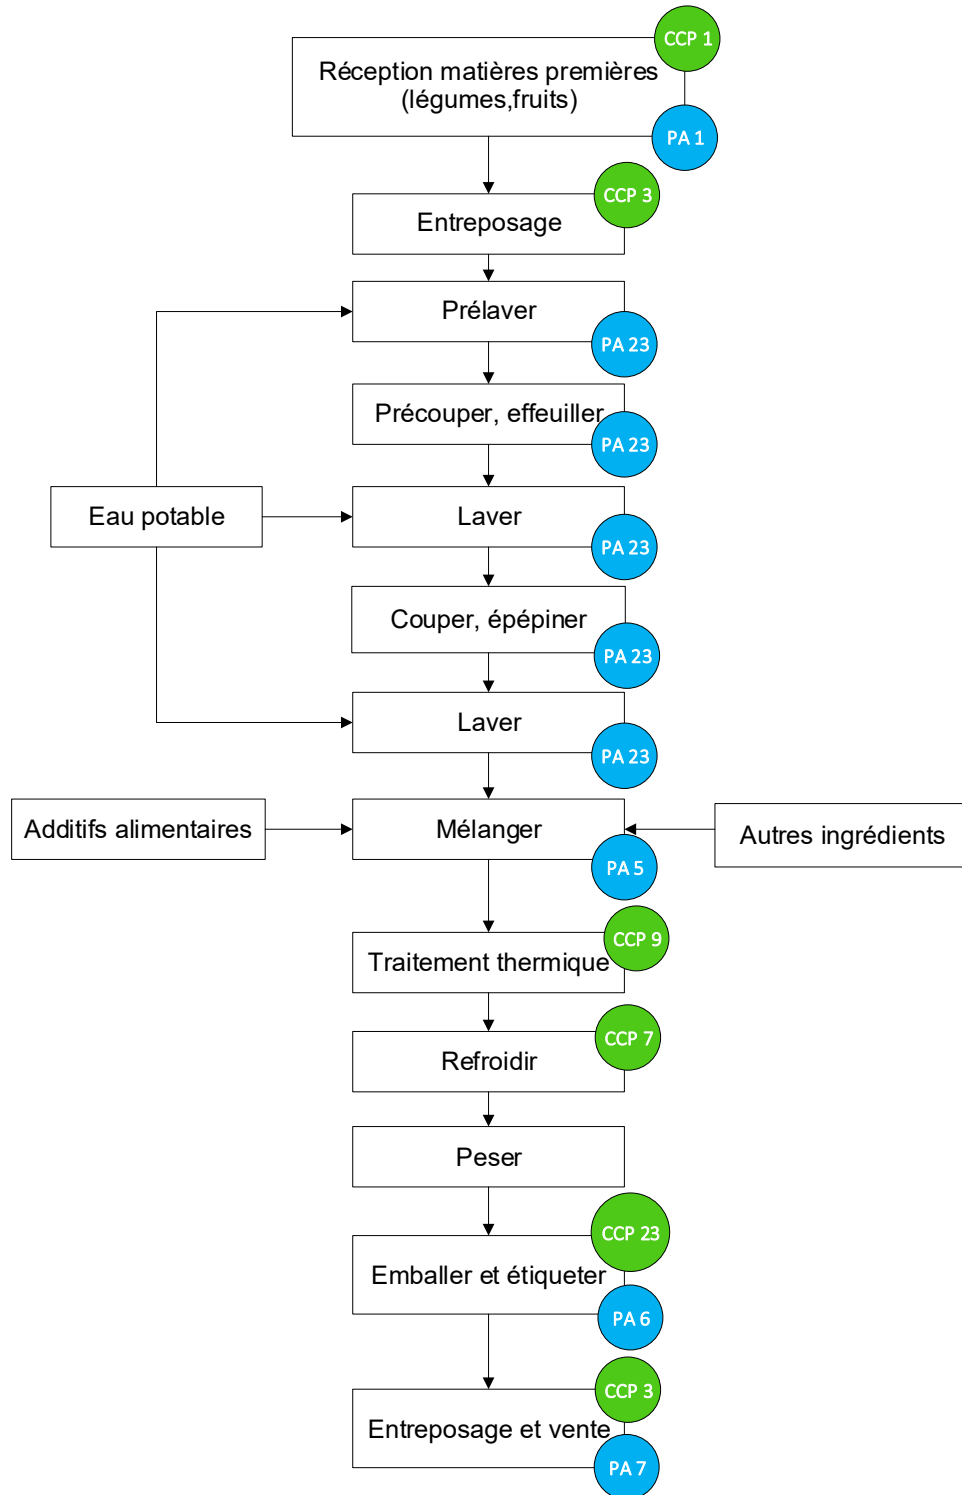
Réception matières premières (légumes,fruits)
CCP 1
PA 1

Entreposage
CCP 3

Prélaver
PA 23

Précouper, effeuiller
PA 23

Eau potable

Laver
PA 23

Couper, épépiner
PA 23

Laver
PA 23

Additifs alimentaires

Mélanger
PA 5

Autres ingrédients

Traitement thermique
CCP 9

Refroidir
CCP 7

Peser

Emballer et étiqueter
CCP 23
PA 6

Entreposage et vente
CCP 3
PA 7